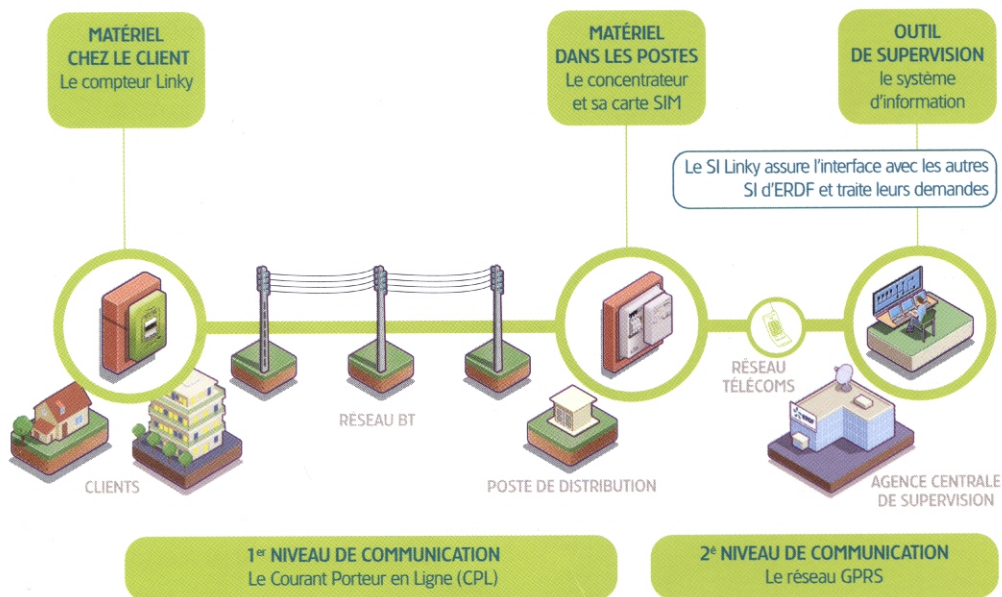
MATÉRIEL CHEZ LE CLIENT
Le compteur Linky

MATÉRIEL DANS LES POSTES
Le concentrateur et sa carte SIM

OUTIL DE SUPERVISION
le système d'information

Le SI Linky assure l'interface avec les autres SI d'ERDF et traite leurs demandes

RÉSEAU BT

RÉSEAU TÉLÉCOMS

CLIENTS

POSTE DE DISTRIBUTION

AGENCE CENTRALE DE SUPERVISION

1$^{er}$ NIVEAU DE COMMUNICATION
Le Courant Porteur en Ligne (CPL)

2$^{e}$ NIVEAU DE COMMUNICATION
Le réseau GPRS